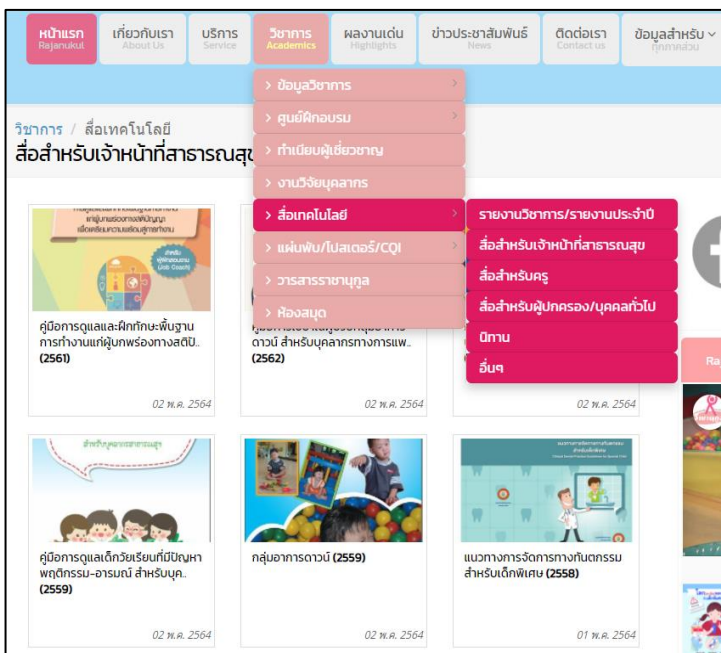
หน้าแรก Rajanukul | เกี่ยวกับเรา About Us | บริการ Service | วิชาการ Academics | ผลงานเด่น Highlights | ข่าวประชาสัมพันธ์ News | ติดต่อเรา Contact us | ข้อมูลสำหรับ ทุกภาคส่วน

> ข้อมูลวิชาการ
> ศูนย์ฝึกอบรม
> ทำเนียบผู้เชี่ยวชาญ
> งานวิจัยบุคลากร
> สื่อเทคโนโลยี
> แผ่นพับ/โปสเตอร์/CQI
> วารสารราชานุกูล
> ห้องสมุด

รายงานวิชาการ/รายงานประจำปี
สื่อสำหรับเจ้าหน้าที่สาธารณสุข
สื่อสำหรับครู
สื่อสำหรับผู้ปกครอง/บุคคลทั่วไป
นิทาน
อื่นๆ

วิชาการ / สื่อเทคโนโลยี
สื่อสำหรับเจ้าหน้าที่สาธารณสุ

คู่มือการดูแลและฝึกทักษะพื้นฐานการทำงานแก่ผู้บกพร่องทางสติปั.. (2561)
02 พ.ค. 2564

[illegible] ดาวน์ สำหรับบุคลากรทางการแพ.. (2562)
02 พ.ค. 2564

02 พ.ค. 2564

คู่มือการดูแลเด็กวัยเรียนที่มีปัญหาพฤติกรรม-อารมณ์ สำหรับบุค.. (2559)
02 พ.ค. 2564

กลุ่มอาการดาวน์ (2559)
02 พ.ค. 2564

แนวทางการจัดการทางทันตกรรมสำหรับเด็กพิเศษ (2558)
01 พ.ค. 2564

Ra